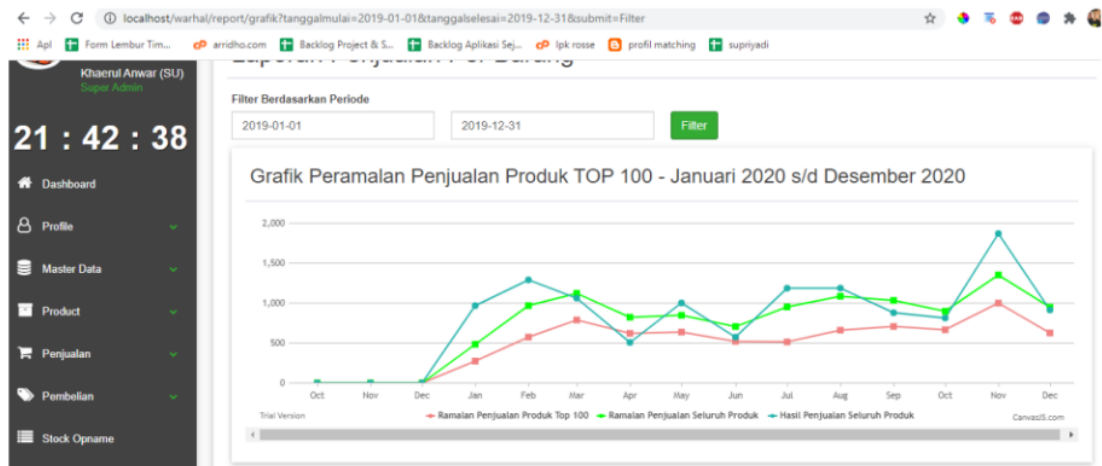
localhost/warhal/report/grafik?tanggalmulai=2019-01-01&tanggalselesai=2019-12-31&submit=Filter

Apl Form Lembur Tim... arridho.com Backlog Project & S... Backlog Aplikasi Sej... lpk rosse profil matching supriyadi

Khaerul Anwar (SU)
Super Admin

21 : 42 : 38

Dashboard
Profile
Master Data
Product
Penjualan
Pembelian
Stock Opname

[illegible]

Filter Berdasarkan Periode

2019-01-01
2019-12-31
Filter

Grafik Peramalan Penjualan Produk TOP 100 - Januari 2020 s/d Desember 2020

2,000
1,500
1,000
500
0

Oct Nov Dec Jan Feb Mar Apr May Jun Jul Aug Sep Oct Nov Dec

Trial Version
Ramalan Penjualan Produk Top 100
Ramalan Penjualan Seluruh Produk
Hasil Penjualan Seluruh Produk
CanvasJS.com